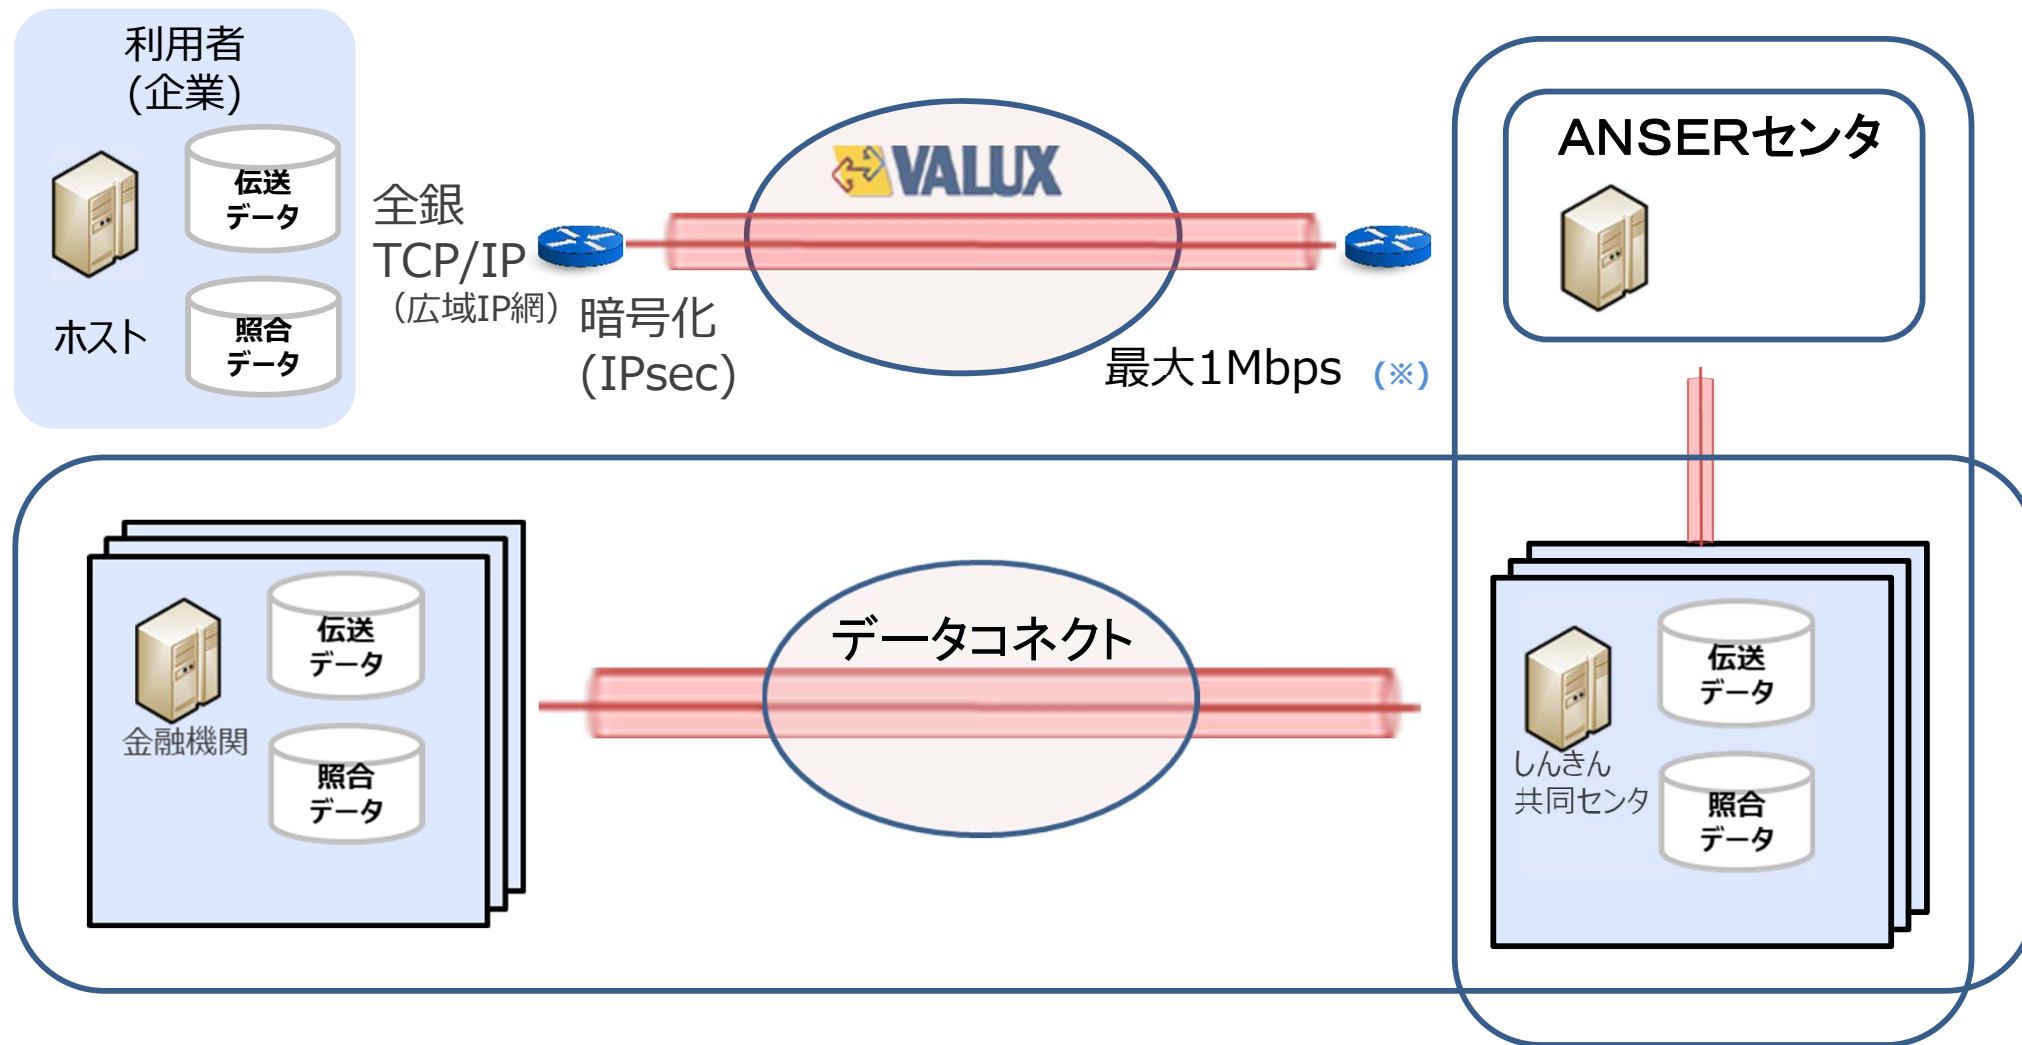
利用者
(企業)

ホスト

伝送
データ

照合
データ

全銀
TCP/IP
(広域IP網)

暗号化
(IPsec)

VALUX

最大1Mbps (※)

ANSERセンタ

金融機関

伝送
データ

照合
データ

データコネクト

しんきん
共同センタ

伝送
データ

照合
データ